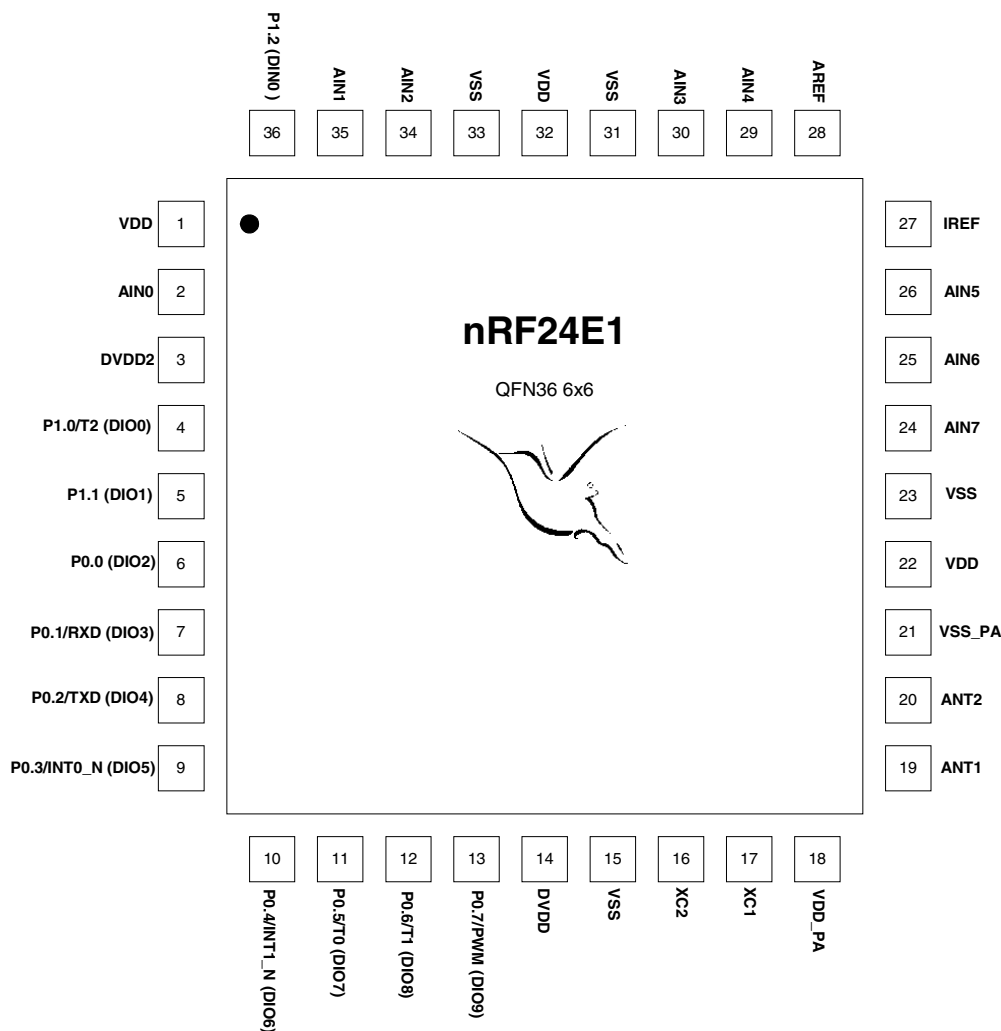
P1.2 (DIN0) 36
AIN1 35
AIN2 34
VSS 33
VDD 32
VSS 31
AIN3 30
AIN4 29
AREF 28

VDD 1
AIN0 2
DVDD2 3
P1.0/T2 (DIO0) 4
P1.1 (DIO1) 5
P0.0 (DIO2) 6
P0.1/RXD (DIO3) 7
P0.2/TXD (DIO4) 8
P0.3/INT0_N (DIO5) 9

nRF24E1

QFN36 6x6

27 IREF
26 AIN5
25 AIN6
24 AIN7
23 VSS
22 VDD
21 VSS_PA
20 ANT2
19 ANT1

10 P0.4/INT1_N (DIO6)
11 P0.5/T0 (DIO7)
12 P0.6/T1 (DIO8)
13 P0.7/PWM (DIO9)
14 DVDD
15 VSS
16 XC2
17 XC1
18 VDD_PA